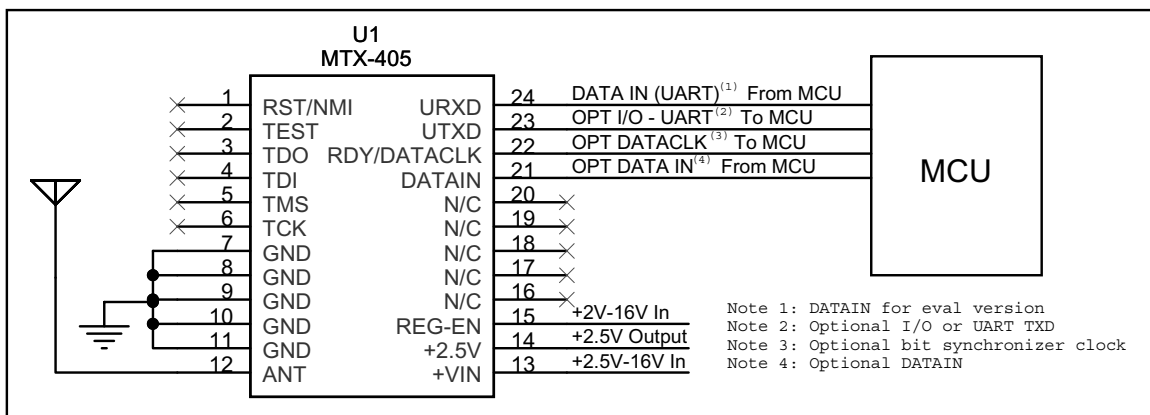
U1
MTX-405

1 RST/NMI
2 TEST
3 TDO
4 TDI
5 TMS
6 TCK
7 GND
8 GND
9 GND
10 GND
11 GND
12 ANT

URXD 24
UTXD 23
RDY/DATACLK 22
DATAIN 21
N/C 20
N/C 19
N/C 18
N/C 17
N/C 16
REG-EN 15
+2.5V 14
+VIN 13

DATA IN (UART)$^{(1)}$ From MCU
OPT I/O - UART$^{(2)}$ To MCU
OPT DATACLK$^{(3)}$ To MCU
OPT DATA IN$^{(4)}$ From MCU

MCU

+2V-16V In
+2.5V Output
+2.5V-16V In

Note 1: DATAIN for eval version
Note 2: Optional I/O or UART TXD
Note 3: Optional bit synchronizer clock
Note 4: Optional DATAIN